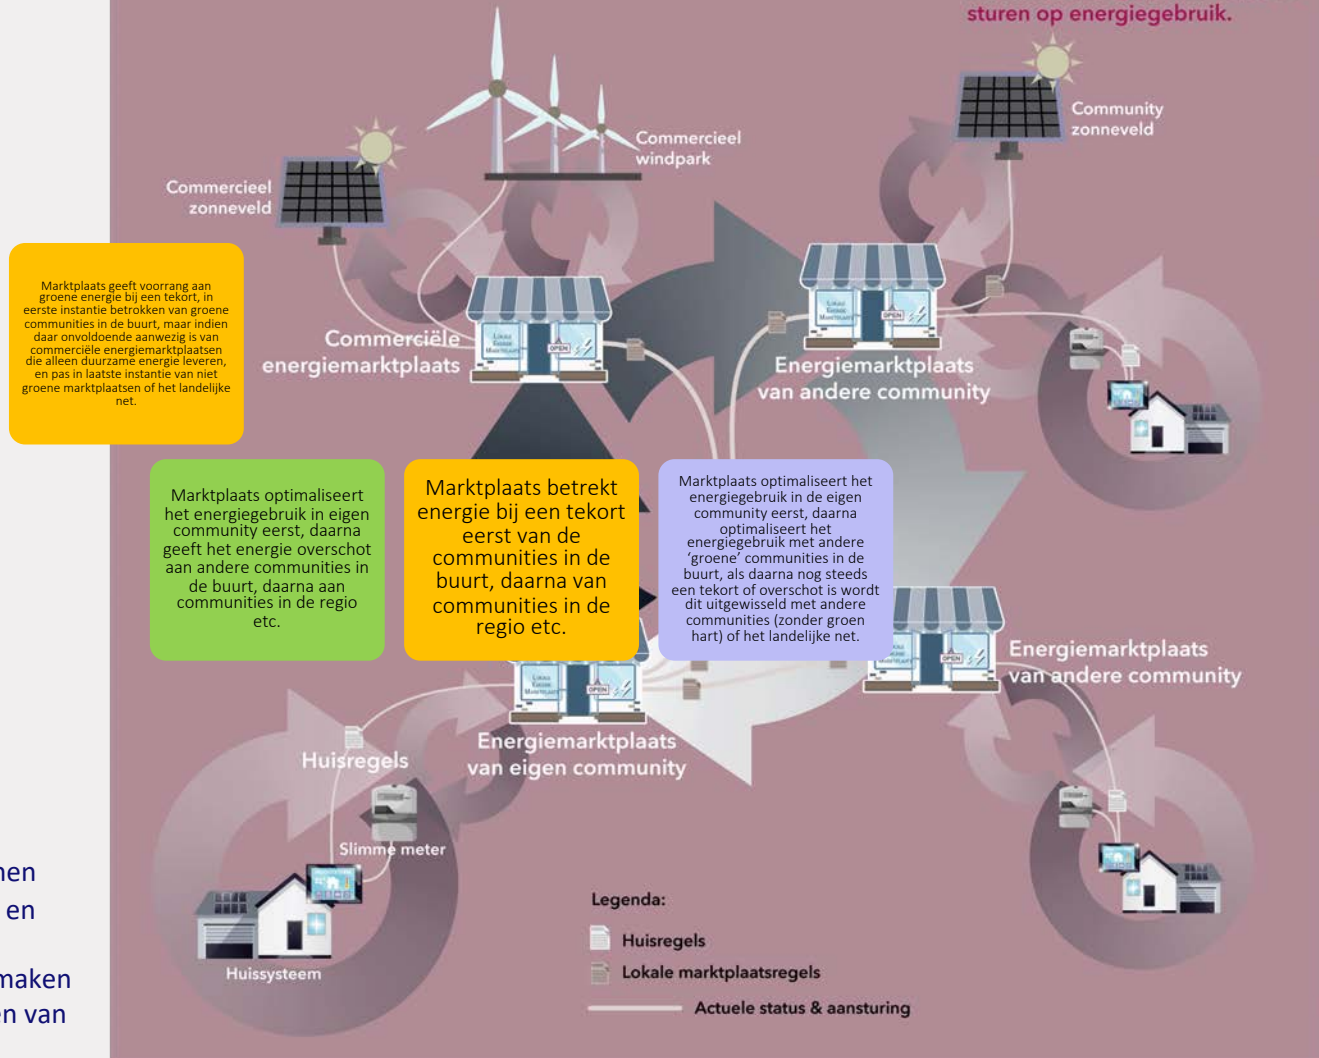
sturen op energiegebruik.

Community zonneveld

Commercieel windpark

Commercieel zonneveld

Marktplaats geeft voorrang aan groene energie bij een tekort, in eerste instantie betrokken van groene communities in de buurt, maar indien daar onvoldoende aanwezig is van commerciële energiemarktplaatsen die alleen duurzame energie leveren, en pas in laatste instantie van niet groene marktplaatsen of het landelijke net.

Commerciële energiemarktplaats

Energiemarktplaats van andere community

Marktplaats optimaliseert het energiegebruik in eigen community eerst, daarna geeft het energie overschot aan andere communities in de buurt, daarna aan communities in de regio etc.

Marktplaats betrekt energie bij een tekort eerst van de communities in de buurt, daarna van communities in de regio etc.

Marktplaats optimaliseert het energiegebruik in de eigen community eerst, daarna optimaliseert het energiegebruik met andere 'groene' communities in de buurt, als daarna nog steeds een tekort of overschot is wordt dit uitgewisseld met andere communities (zonder groen hart) of het landelijke net.

Energiemarktplaats van andere community

Energiemarktplaats van eigen community

Huisregels

Slimme meter

Huissysteem

Legenda:
Huisregels
Lokale marktplaatsregels
Actuele status & aansturing

nen
en
maken
n van